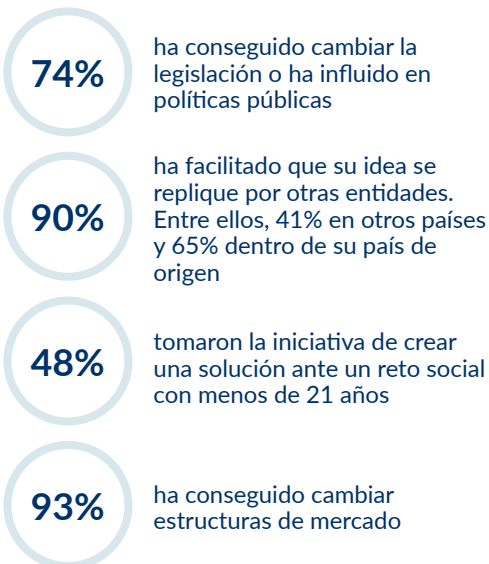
74%

ha conseguido cambiar la legislación o ha influido en políticas públicas

90%

ha facilitado que su idea se replique por otras entidades. Entre ellos, 41% en otros países y 65% dentro de su país de origen

48%

tomaron la iniciativa de crear una solución ante un reto social con menos de 21 años

93%

ha conseguido cambiar estructuras de mercado